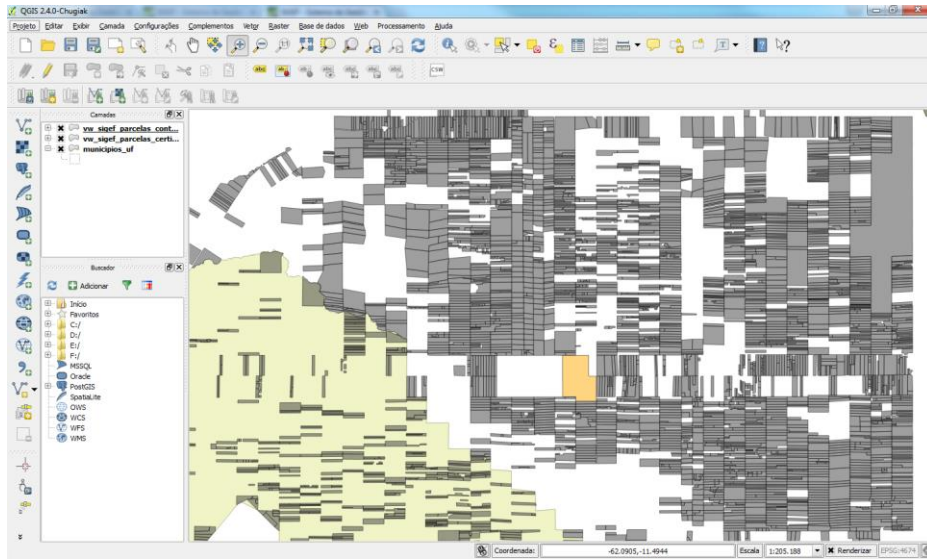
QGIS 2.4.0-Chugiak

Projeto Editar Exibir Camada Configurações Complementos Vetor Raster Base de dados Web Processamento Ajuda

Camadas
vw_sigef_parcelas_cont...
vw_sigef_parcelas_certi...
municipios_uf

Buscador
Adicionar
Início
Favoritos
C:/
D:/
E:/
F:/
MSSQL
Oracle
PostGIS
SpatiaLite
OWS
WCS
WFS
WMS

Coordenada: -62.0905,-11.4944 Escala 1:205.188 Renderizar EPSG:4674